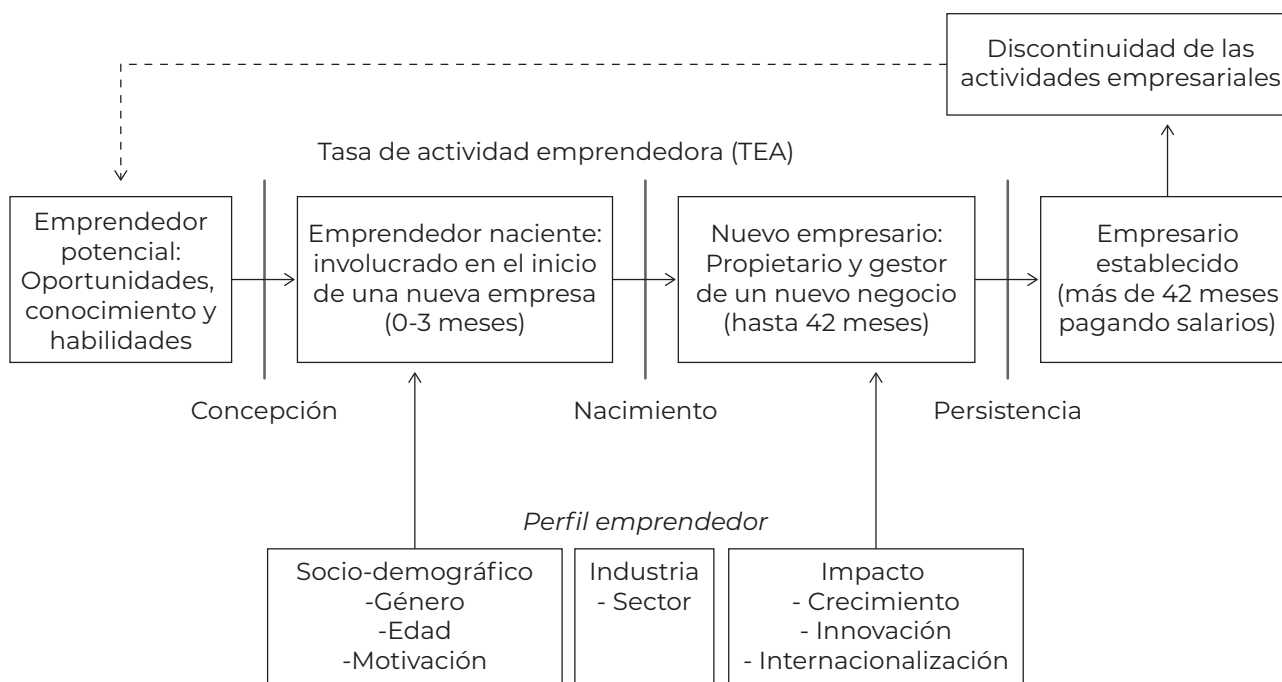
Discontinuidad de las actividades empresariales

Tasa de actividad emprendedora (TEA)

Emprendedor potencial: Oportunidades, conocimiento y habilidades

Emprendedor naciente: involucrado en el inicio de una nueva empresa (0-3 meses)

Nuevo empresario: Propietario y gestor de un nuevo negocio (hasta 42 meses)

Empresario establecido (más de 42 meses pagando salarios)

Concepción

Nacimiento

Persistencia

Perfil emprendedor

Socio-demográfico
-Género
-Edad
-Motivación

Industria
- Sector

Impacto
- Crecimiento
- Innovación
- Internacionalización